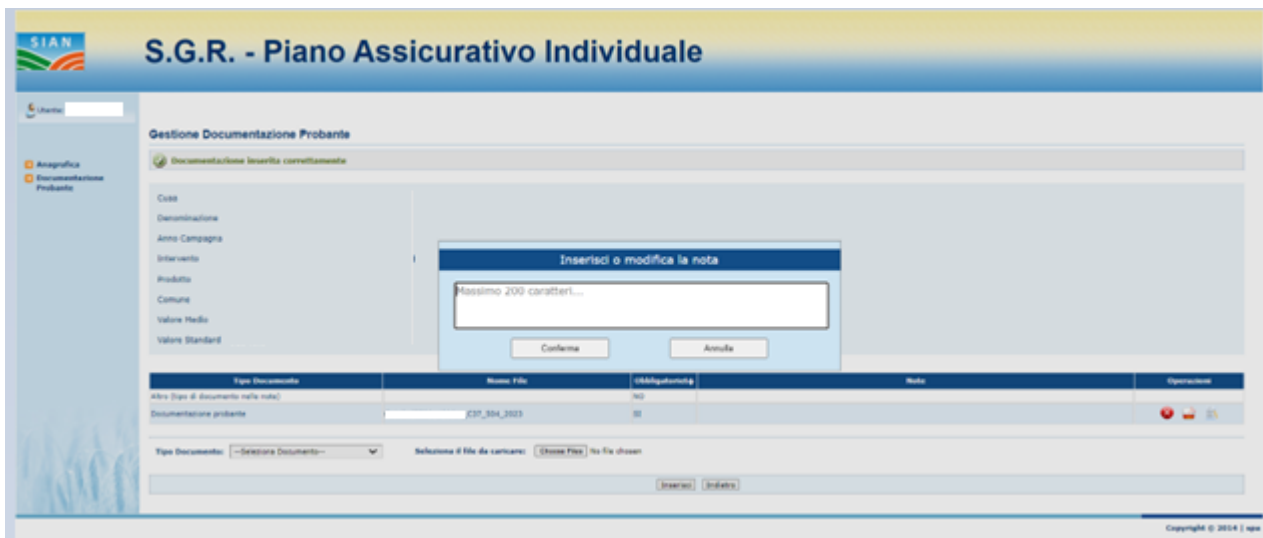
SIAN

S.G.R. - Piano Assicurativo Individuale

Utente:

Anagrafica
Documentazione Probante

Gestione Documentazione Probante

Documentazione inserita correttamente

Cuaa
Denominazione
Anno Campagna
Intervento
Prodotto
Comune
Valore Medio
Valore Standard

Inserisci o modifica la nota

Massimo 200 caratteri...

Conferma
Annulla

| Tipo Documento | Nome File | Obbligatorietà | Note | Operazioni |
|---|---|---|---|---|
| Altro (tipo di documento nella nota) | | NO | | |
| Documentazione probante | C37_504_2023 | SI | | |

Tipo Documento: --Seleziona Documento--
Seleziona il file da caricare: Choose Files No file chosen

Inserisci Indietro

Copyright © 2014 | sgr